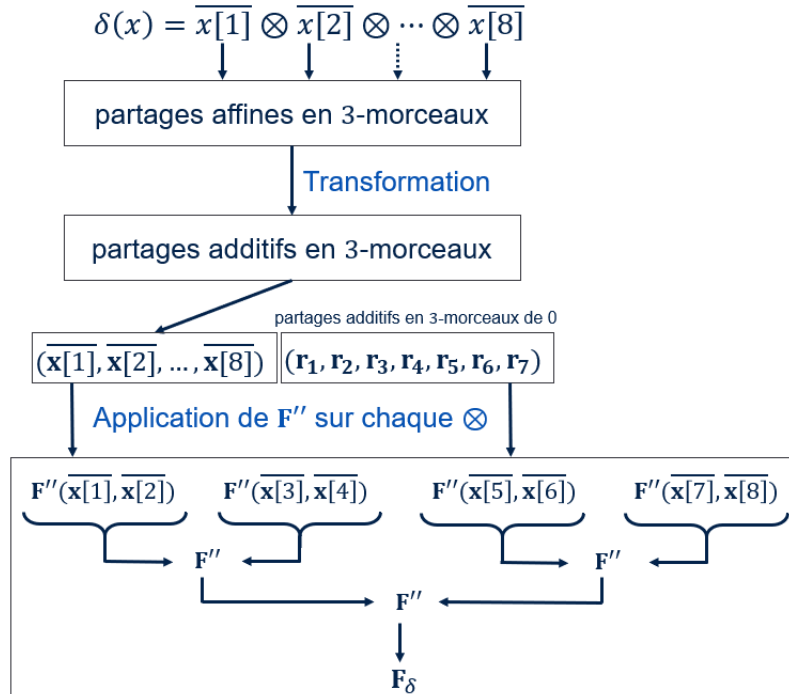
$\delta(x) = \overline{x[1]} \otimes \overline{x[2]} \otimes \cdots \otimes \overline{x[8]}$

partages affines en 3-morceaux

Transformation

partages additifs en 3-morceaux

partages additifs en 3-morceaux de 0

$(\overline{\mathbf{x}[1]}, \overline{\mathbf{x}[2]}, \ldots, \overline{\mathbf{x}[8]})$

$(\mathbf{r_1}, \mathbf{r_2}, \mathbf{r_3}, \mathbf{r_4}, \mathbf{r_5}, \mathbf{r_6}, \mathbf{r_7})$

Application de $\mathbf{F}''$ sur chaque $\otimes$

$\mathbf{F}''(\overline{\mathbf{x}[1]}, \overline{\mathbf{x}[2]})$

$\mathbf{F}''(\overline{\mathbf{x}[3]}, \overline{\mathbf{x}[4]})$

$\mathbf{F}''(\overline{\mathbf{x}[5]}, \overline{\mathbf{x}[6]})$

$\mathbf{F}''(\overline{\mathbf{x}[7]}, \overline{\mathbf{x}[8]})$

$\mathbf{F}''$

$\mathbf{F}''$

$\mathbf{F}''$

$\mathbf{F}_\delta$